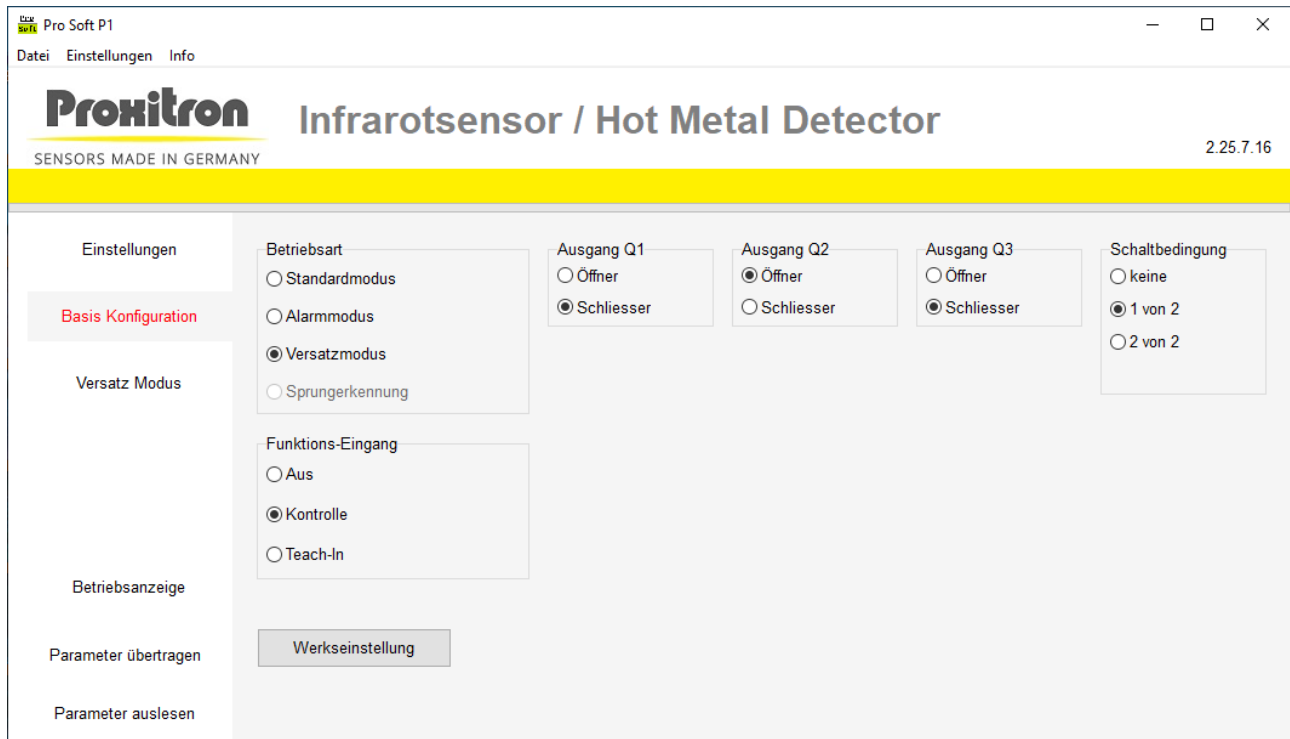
Pro Soft Pro Soft P1

Datei Einstellungen Info

Proxitron
SENSORS MADE IN GERMANY

Infrarotsensor / Hot Metal Detector

2.25.7.16

Einstellungen

Basis Konfiguration

Versatz Modus

Betriebsanzeige

Parameter übertragen

Parameter auslesen

Betriebsart
Standardmodus
Alarmmodus
Versatzmodus
Sprungerkennung

Funktions-Eingang
Aus
Kontrolle
Teach-In

Werkseinstellung

Ausgang Q1
Öffner
Schliesser

Ausgang Q2
Öffner
Schliesser

Ausgang Q3
Öffner
Schliesser

Schaltbedingung
keine
1 von 2
2 von 2